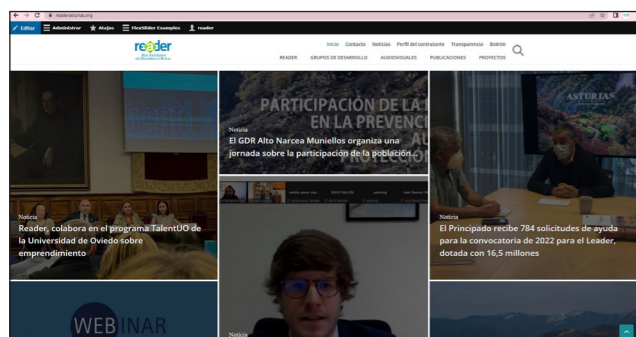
readerasturias.org

Editar Administrar Atajos FlexSlider Examples reader

reader

Inicio Contacto Noticias Perfil del contratante Transparencia Boletín

READER GRUPOS DE DESARROLLO AUDIOVISUALES PUBLICACIONES PROYECTOS

PARTICIPACIÓN DE LA EN LA PREVENC

Noticia
El GDR Alto Narcea Muniellos organiza una jornada sobre la participación de la población...

ASTURIAS

Noticia
Reader, colabora en el programa TalentUO de la Universidad de Oviedo sobre emprendimiento

Noticia
El Principado recibe 784 solicitudes de ayuda para la convocatoria de 2022 para el Leader, dotada con 16,5 millones

WEBINAR

Noticia